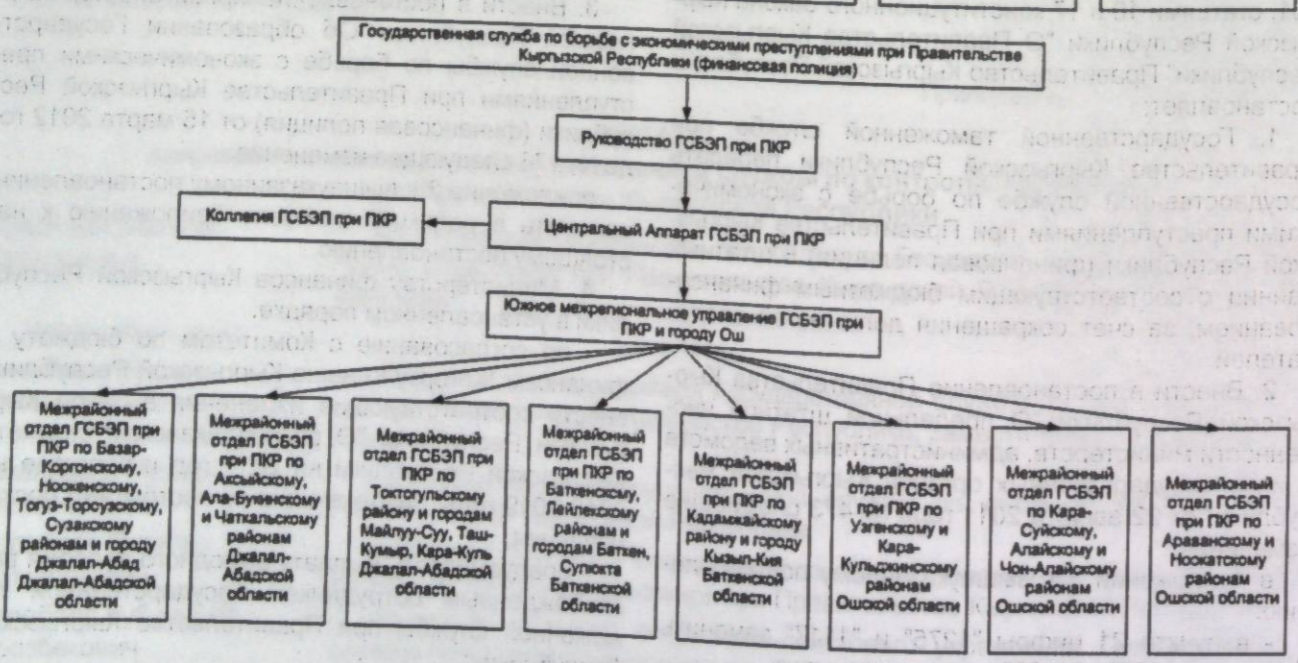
Государственная служба по борьбе с экономическими преступлениями при Правительстве Кыргызской Республики (финансовая полиция)

Руководство ГСБЭП при ПКР

Коллегия ГСБЭП при ПКР

Центральный Аппарат ГСБЭП при ПКР

Южное межрегиональное управление ГСБЭП при ПКР и городу Ош

Межрайонный отдел ГСБЭП при ПКР по Базар-Коргонскому, Ноокенскому, Тогуз-Торозскому, Сузакскому районам и городу Джалал-Абад Джалал-Абадской области

Межрайонный отдел ГСБЭП при ПКР по Аксыйскому, Ала-Букинскому и Чаткальскому районам Джалал-Абадской области

Межрайонный отдел ГСБЭП при ПКР по Токтогульскому району и городам Майлуу-Суу, Таш-Кумыр, Кара-Куль Джалал-Абадской области

Межрайонный отдел ГСБЭП при ПКР по Баткенскому, Лейлекскому районам и городам Баткен, Сулюкта Баткенской области

Межрайонный отдел ГСБЭП при ПКР по Кадамжайскому району и городу Кызыл-Кия Баткенской области

Межрайонный отдел ГСБЭП при ПКР по Узгенскому и Кара-Кульджинскому районам Ошской области

Межрайонный отдел ГСБЭП по Кара-Суйскому, Алайскому и Чон-Алайскому районам Ошской области

Межрайонный отдел ГСБЭП при ПКР по Араванскому и Ноокатскому районам Ошской области